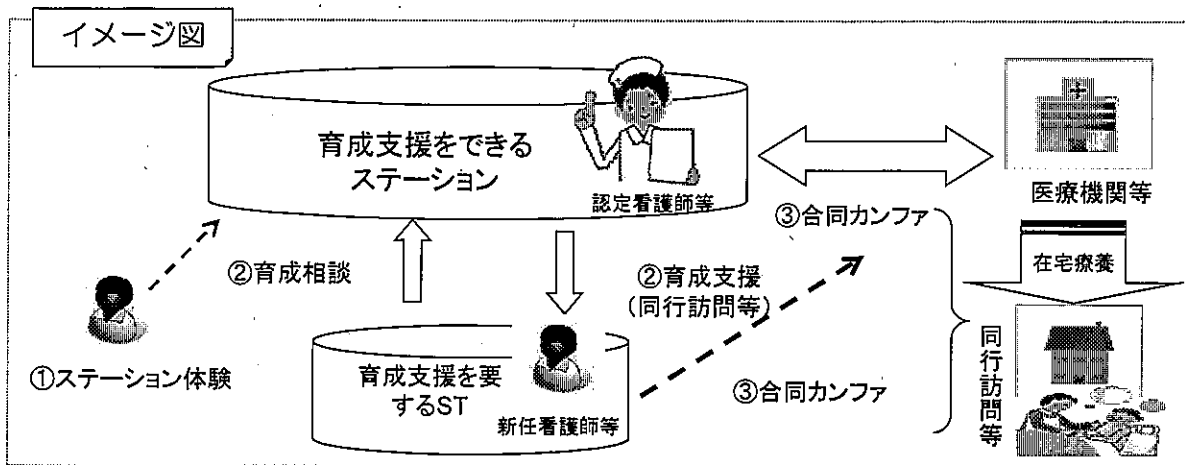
イメージ図

育成支援をできるステーション

認定看護師等

医療機関等

③合同カンファ

②育成相談

②育成支援（同行訪問等）

在宅療養

①ステーション体験

育成支援を要するST

新任看護師等

③合同カンファ

同行訪問等